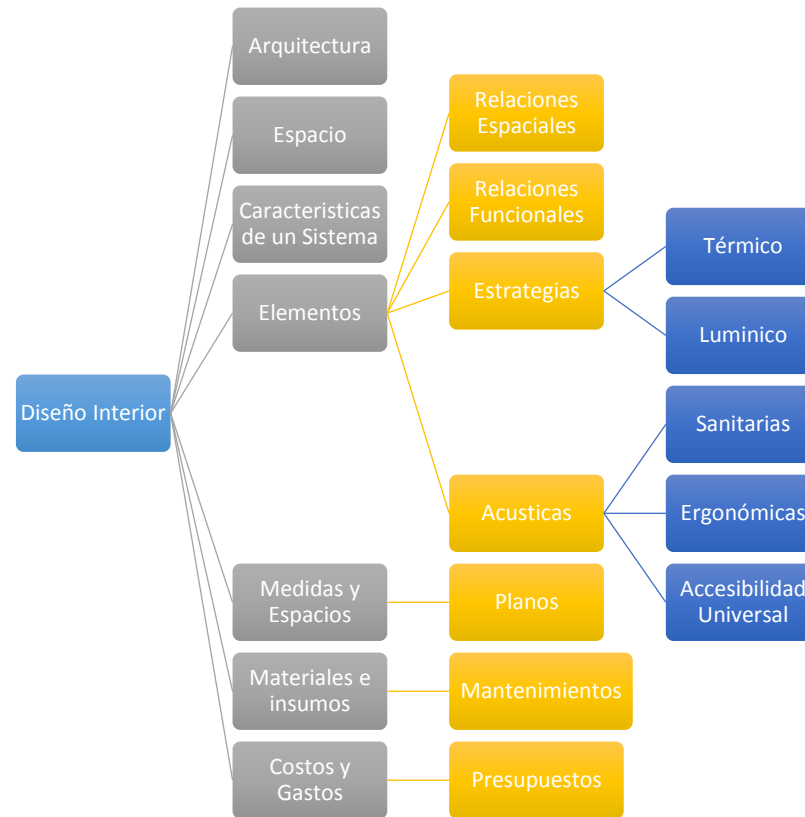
Diseño Interior

Arquitectura

Espacio

Caracteristicas de un Sistema

Elementos

Relaciones Espaciales

Relaciones Funcionales

Estrategias

Térmico

Luminico

Acusticas

Sanitarias

Ergonómicas

Accesibilidad Universal

Medidas y Espacios

Planos

Materiales e insumos

Mantenimientos

Costos y Gastos

Presupuestos